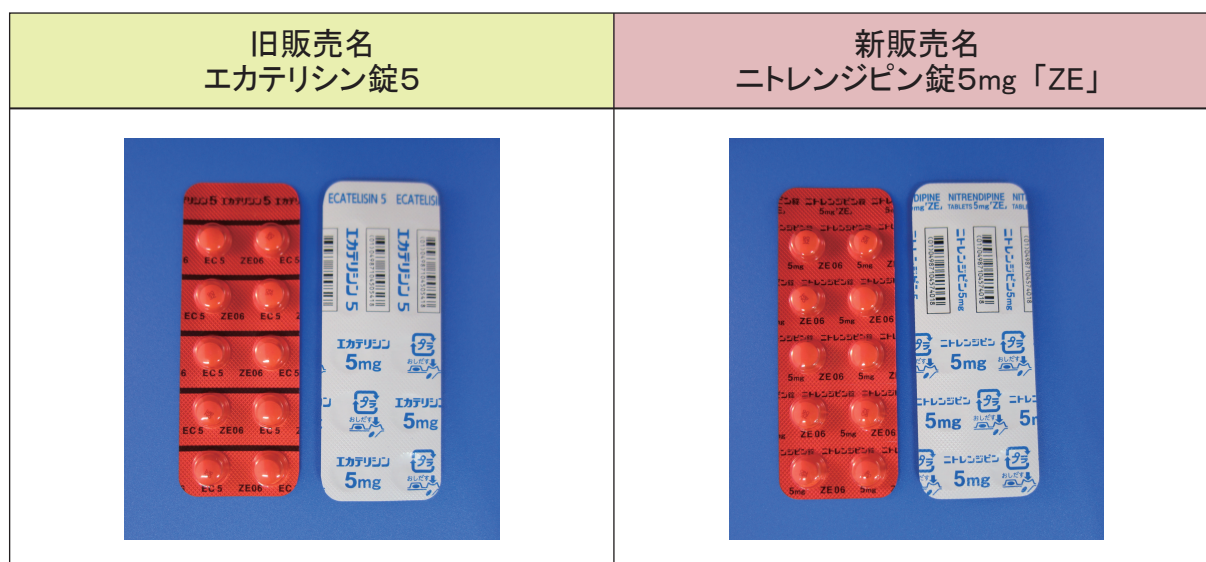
| 旧販売名 エカテリシン錠5 | 新販売名 ニトレンジピン錠5mg「ZE」 |
|---|---|
| エカテリシン5 エカテリシン5 ECATELISIN 5 ECATELISIN エカテリシン5 エカテリシン5 EC 5 ZE06 エカテリシン 5mg おしだす エカテリシン 5mg エカテリシン 5mg | ニトレンジピン錠 5mg「ZE」 NITRENDIPINE TABLETS 5mg「ZE」 NITRENDIPINE ニトレンジピン5mg ニトレンジピン5mg 5mg ZE 06 ニトレンジピン 5mg おしだす ニトレンジピン 5mg ニトレンジピン 5mg |